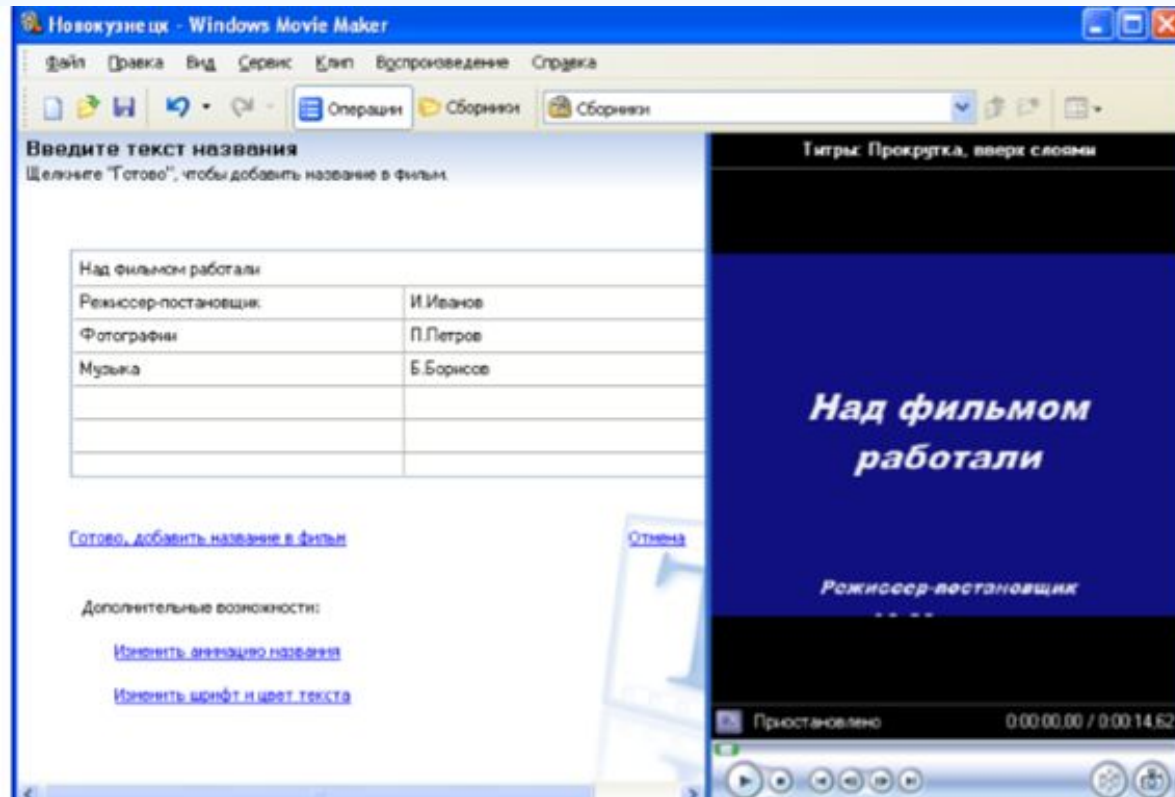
Новокузнецк - Windows Movie Maker

Файл Правка Вид Сервис Клип Воспроизведение Справка

Операции Сборники Сборники

Введите текст названия
Щелкните "Готово", чтобы добавить название в фильм.

| Над фильмом работали | |
|---|---|
| Режиссер-постановщик | И.Иванов |
| Фотографии | П.Петров |
| Музыка | Б.Борисов |
| | |
| | |
| | |

Готово, добавить название в фильм

Отмена

Дополнительные возможности:

Изменить анимацию названия

Изменить шрифт и цвет текста

Титры: Прокрутка, вверх слоями

Над фильмом работали

Режиссер-постановщик

Приостановлено

0:00:00.00 / 0:00:14.62